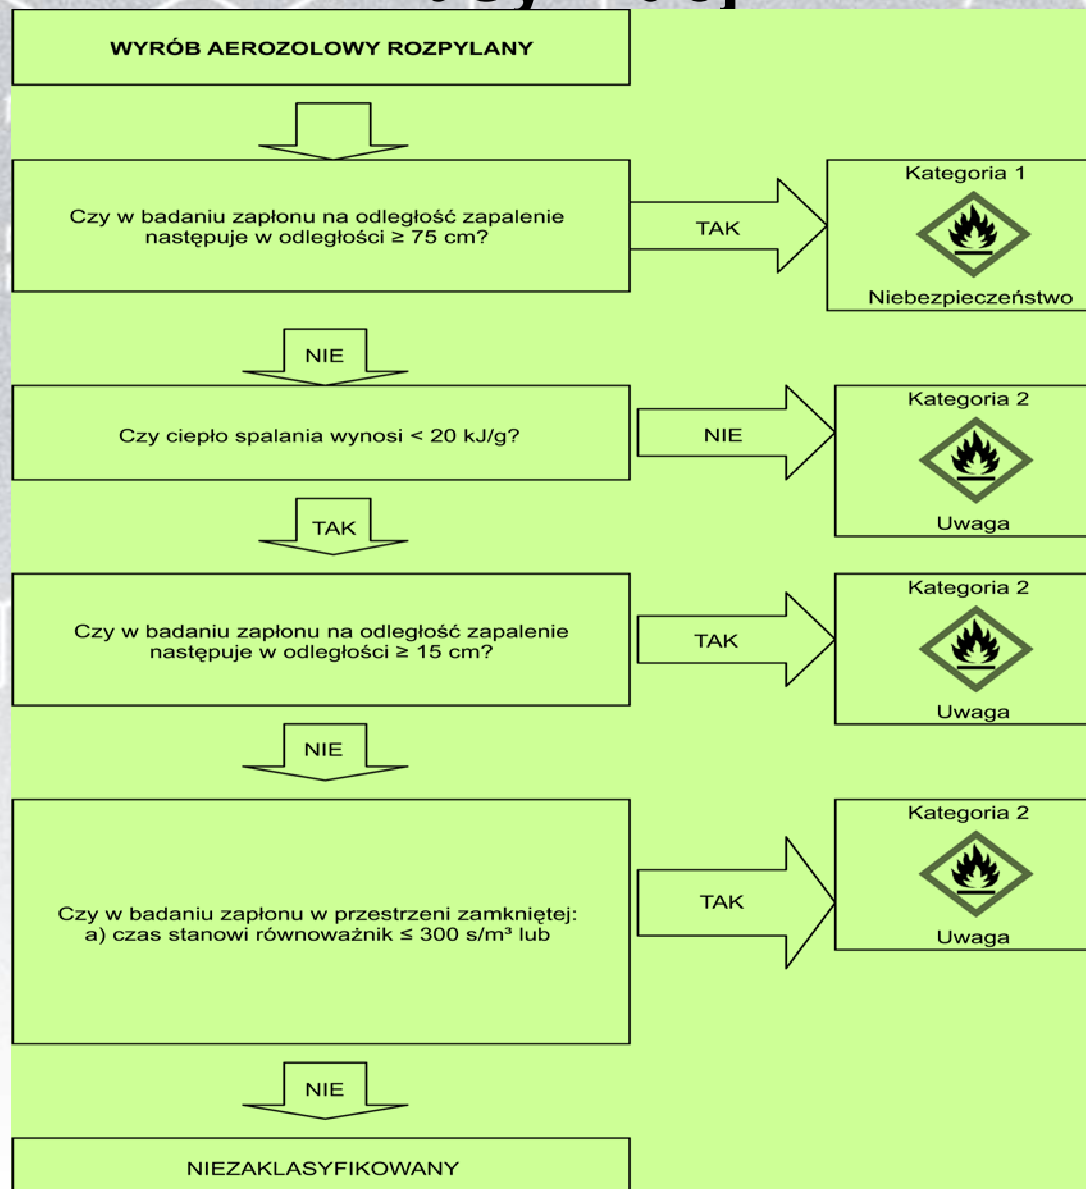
WYRÓB AEROZOLOWY ROZPYLANY

Czy w badaniu zapłonu na odległość zapalenie następuje w odległości ≥ 75 cm?

TAK

Kategoria 1

Niebezpieczeństwo

NIE

Czy ciepło spalania wynosi < 20 kJ/g?

NIE

Kategoria 2

Uwaga

TAK

Czy w badaniu zapłonu na odległość zapalenie następuje w odległości ≥ 15 cm?

TAK

Kategoria 2

Uwaga

NIE

Czy w badaniu zapłonu w przestrzeni zamkniętej:
a) czas stanowi równoważnik ≤ 300 s/m³ lub

TAK

Kategoria 2

Uwaga

NIE

NIEZAKLASYFIKOWANY